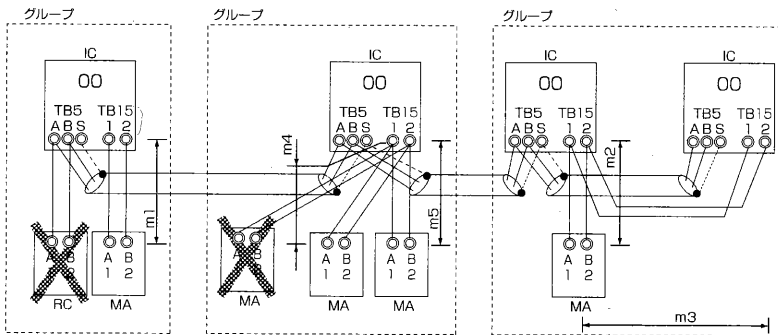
グループ

IC
00
TB5 TB15
A B S 1 2

m1

A B
1 2
RC

A B
1 2
MA

グループ

IC
00
TB5 TB15
A B S 1 2

m4

m5

A B
1 2
MA

A B
1 2
MA

A B
1 2
MA

グループ

IC
00
TB5 TB15
A B S 1 2

m2

IC
00
TB5 TB15
A B S 1 2

A B
1 2
MA

m3